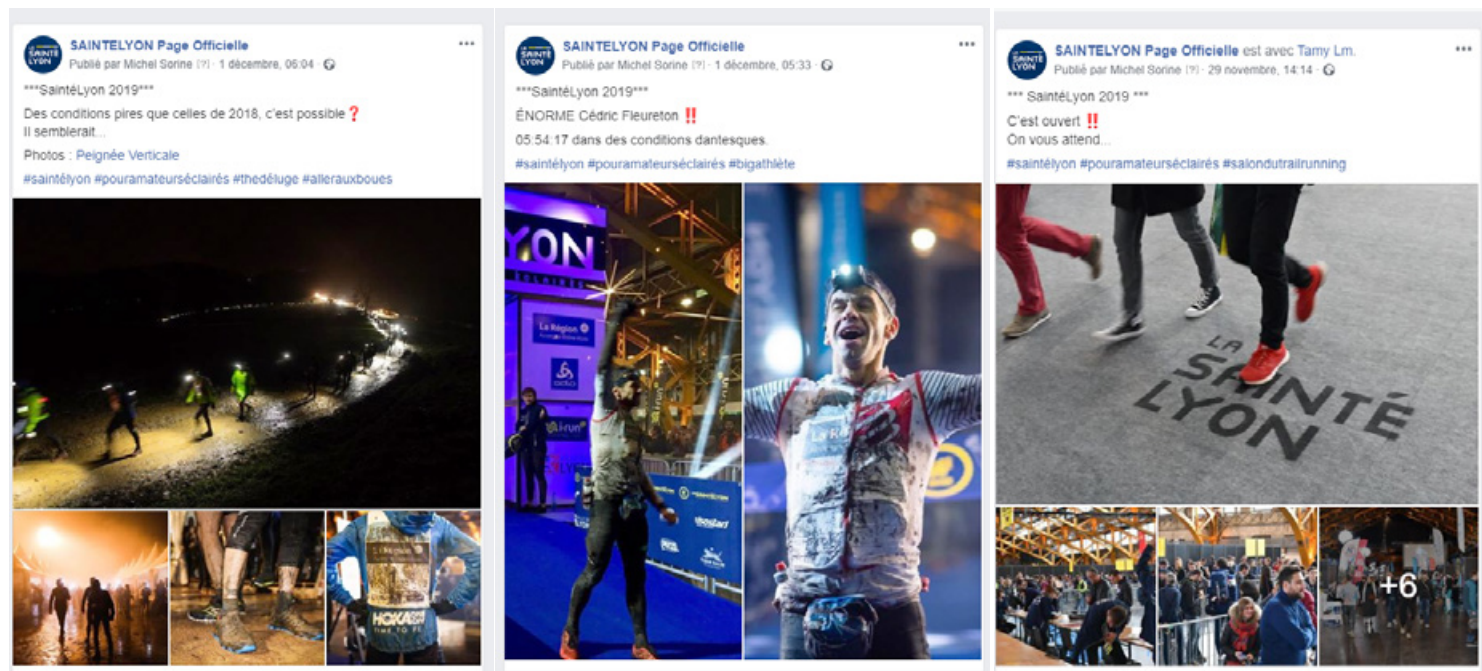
SAINTELYON Page Officielle
Publié par Michel Sorine [?] · 1 décembre, 06:04 ·

***SaintéLyon 2019***
Des conditions pires que celles de 2018, c'est possible❓
Il semblerait...
Photos : Peignée Verticale
#saintélyon #pouramateurséclairés #thedéluge #alleraux boues

HOKA

SAINTELYON Page Officielle
Publié par Michel Sorine [?] · 1 décembre, 05:33 ·

***SaintéLyon 2019***
ÉNORME Cédric Fleureton ‼️
05:54:17 dans des conditions dantesques.
#saintélyon #pouramateurséclairés #bigathlète

LYON
La Région

SAINTELYON Page Officielle est avec Tamy Lm.
Publié par Michel Sorine [?] · 29 novembre, 14:14 ·

*** SaintéLyon 2019 ***
C'est ouvert ‼️
On vous attend...
#saintélyon #pouramateurséclairés #salondutrailrunning

LA SAINTÉ LYON

+6